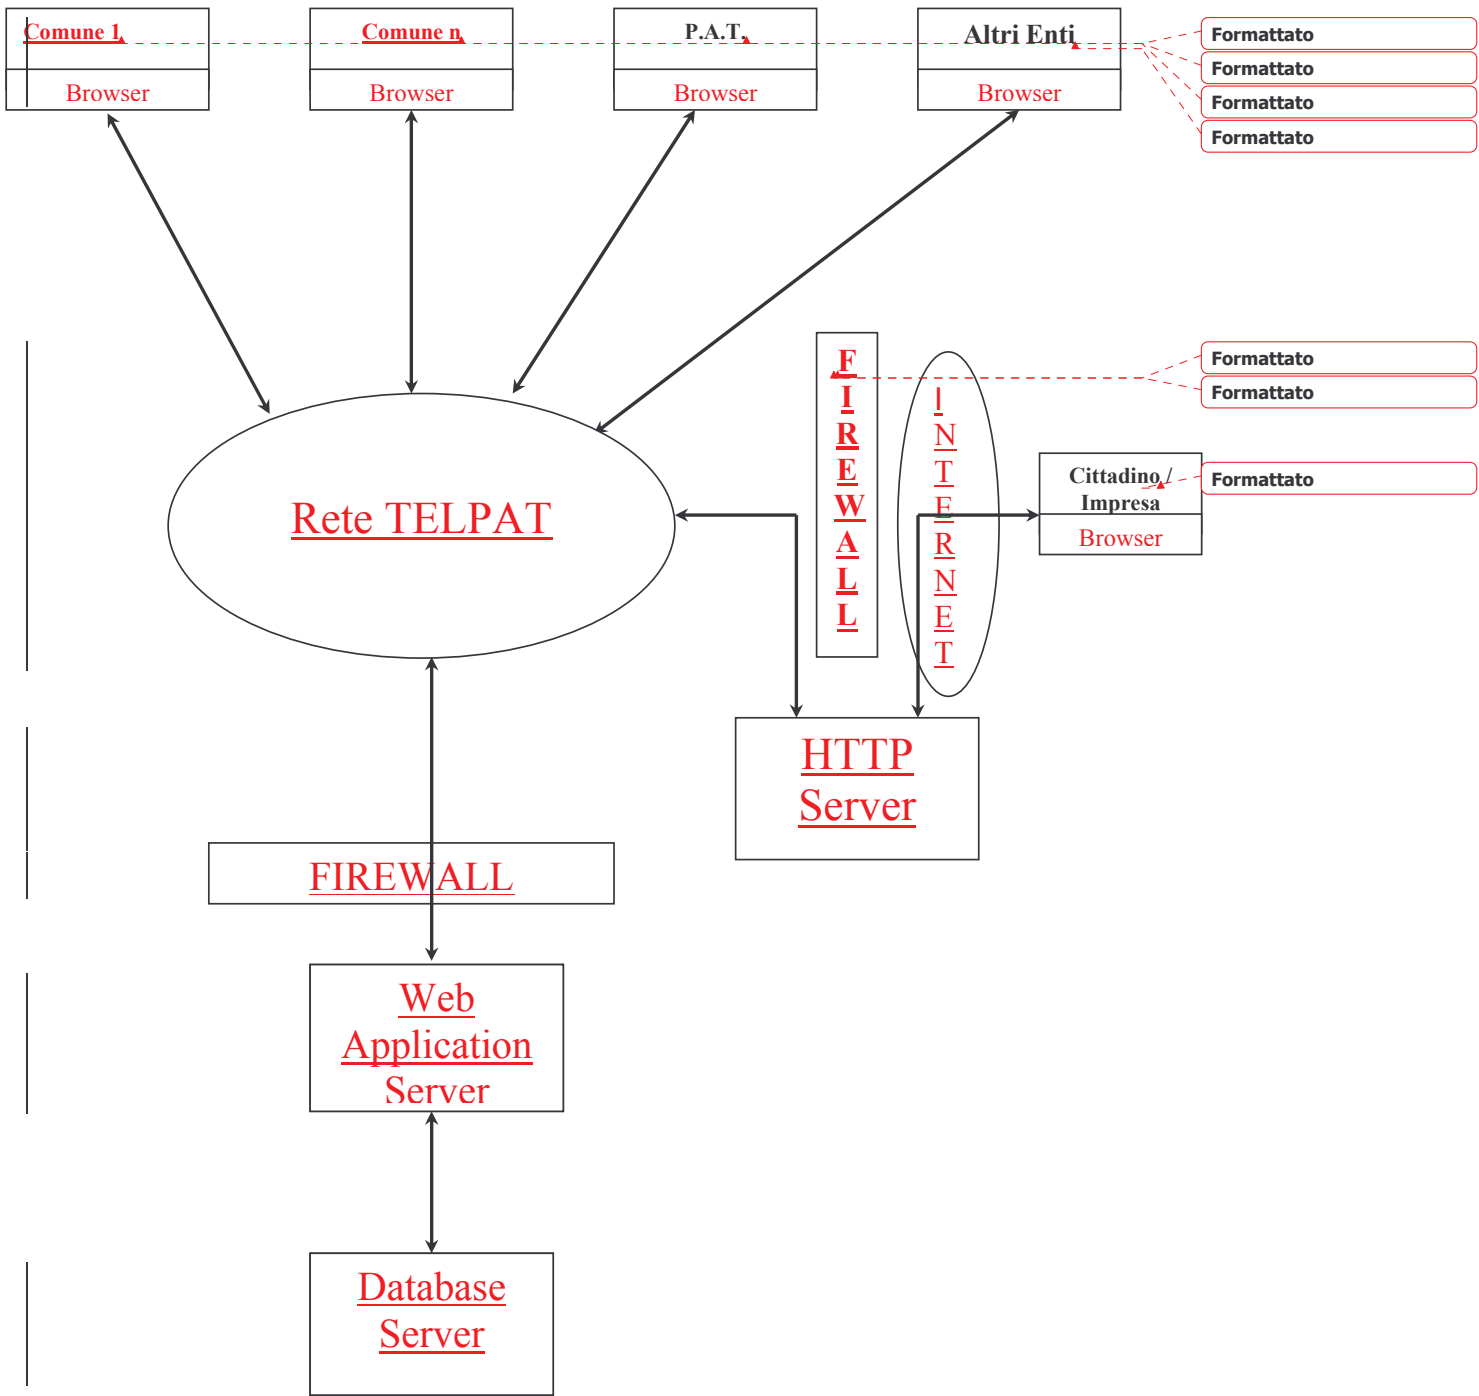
Comune 1
Browser

Comune n
Browser

P.A.T.
Browser

Altri Enti
Browser

Formattato
Formattato
Formattato
Formattato

FIREWALL

INTERNET

Formattato
Formattato

Cittadino / Impresa
Browser

Formattato

Rete TELPAT

HTTP Server

FIREWALL

Web Application Server

Database Server